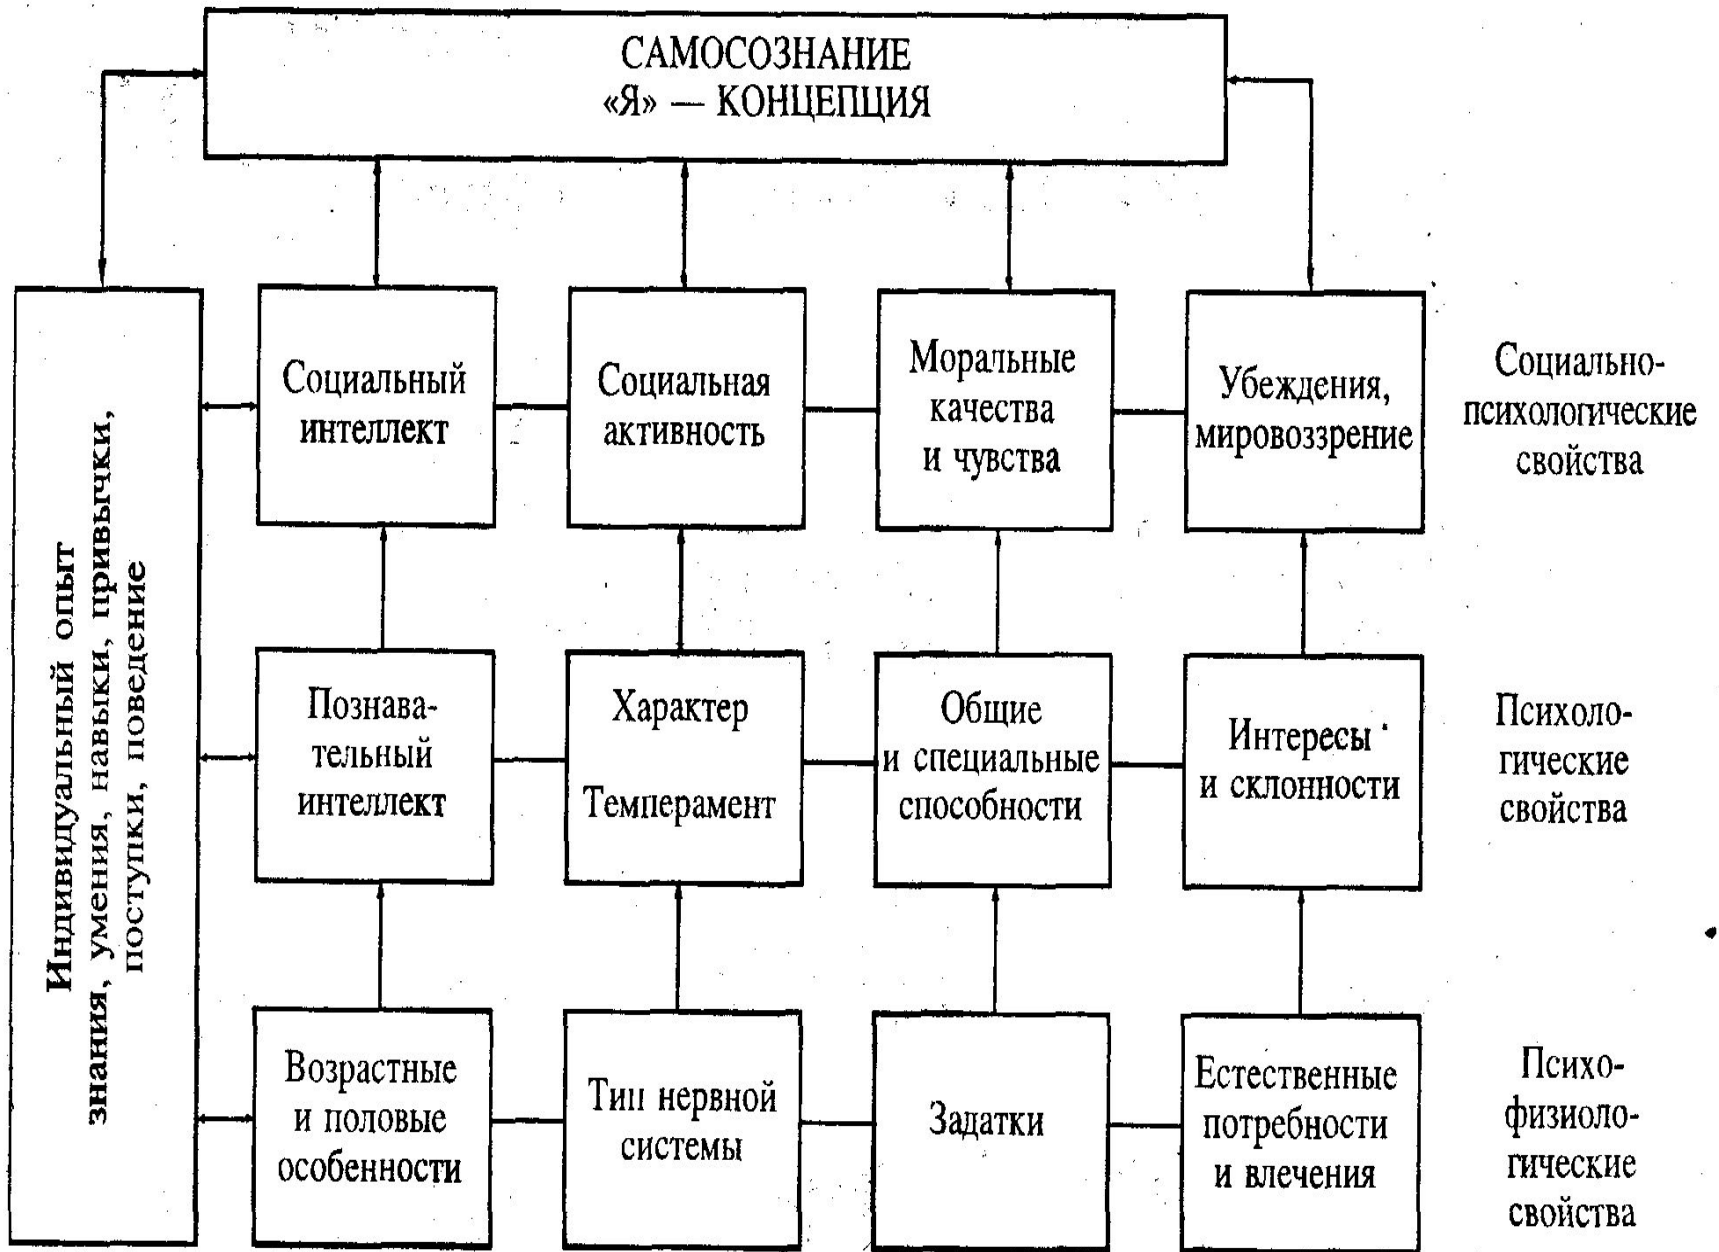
САМОСОЗНАНИЕ
«Я» — КОНЦЕПЦИЯ

Индивидуальный опыт
знания, умения, навыки, привычки, поступки, поведение

Социальный интеллект

Социальная активность

Моральные качества и чувства

Убеждения, мировоззрение

Социально-психологические свойства

Познавательный интеллект

Характер
Темперамент

Общие и специальные способности

Интересы и склонности

Психологические свойства

Возрастные и половые особенности

Тип нервной системы

Задатки

Естественные потребности и влечения

Психофизиологические свойства